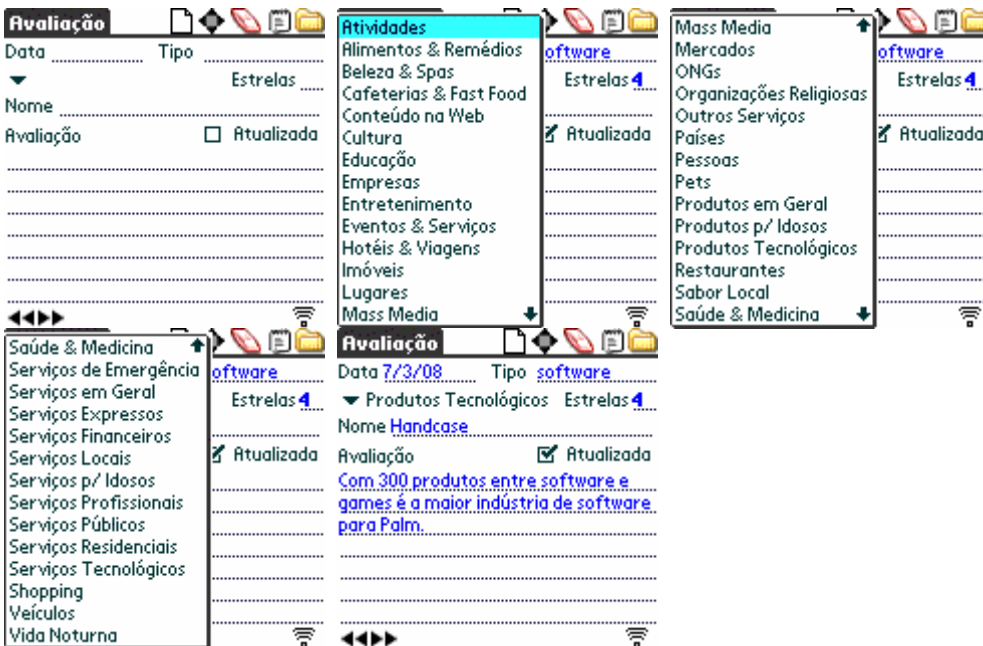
Avaliação
Data Tipo
Estrelas
Nome
Avaliação Atualizada

Atividades
Alimentos & Remédios
Beleza & Spas
Cafeterias & Fast Food
Conteúdo na Web
Cultura
Educação
Empresas
Entretenimento
Eventos & Serviços
Hotéis & Viagens
Imóveis
Lugares
Mass Media

oftware
Estrelas 4
Atualizada

Mass Media
Mercados
ONGs
Organizações Religiosas
Outros Serviços
Países
Pessoas
Pets
Produtos em Geral
Produtos p/ Idosos
Produtos Tecnológicos
Restaurantes
Sabor Local
Saúde & Medicina

oftware
Estrelas 4
Atualizada

Saúde & Medicina
Serviços de Emergência
Serviços em Geral
Serviços Expressos
Serviços Financeiros
Serviços Locais
Serviços p/ Idosos
Serviços Profissionais
Serviços Públicos
Serviços Residenciais
Serviços Tecnológicos
Shopping
Veículos
Vida Noturna

oftware
Estrelas 4
Atualizada

Avaliação
Data 7/3/08 Tipo software
Produtos Tecnológicos Estrelas 4
Nome Handcase
Avaliação Atualizada
Com 300 produtos entre software e games é a maior indústria de software para Palm.